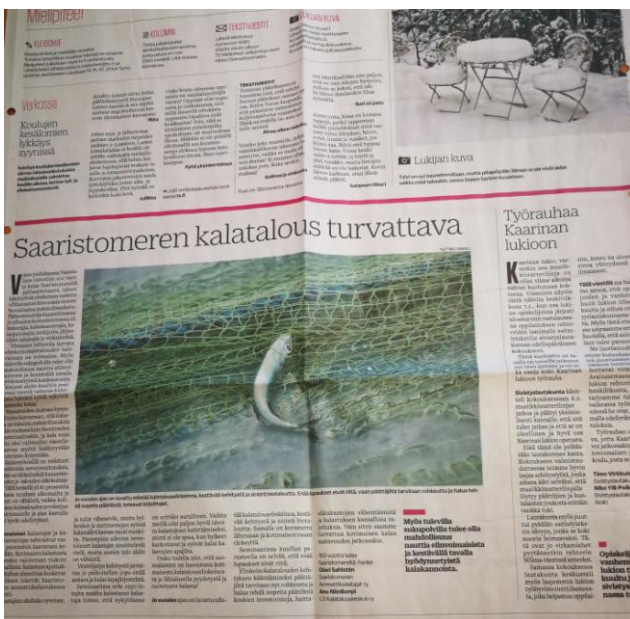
Mielipiteet

Verkossa

Koulujen kesäloman lykkäys syynissä

Lukijan kuva

Saaristomeren kalatalous turvattava

Työrauhaa Kaarinan lukioon

Myös tulevilla sukupolvilla tulee olla mahdollisuus nauttia elinvoimaisista ja kestävällä tavalla hyödynnetyistä kalakannoista.

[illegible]